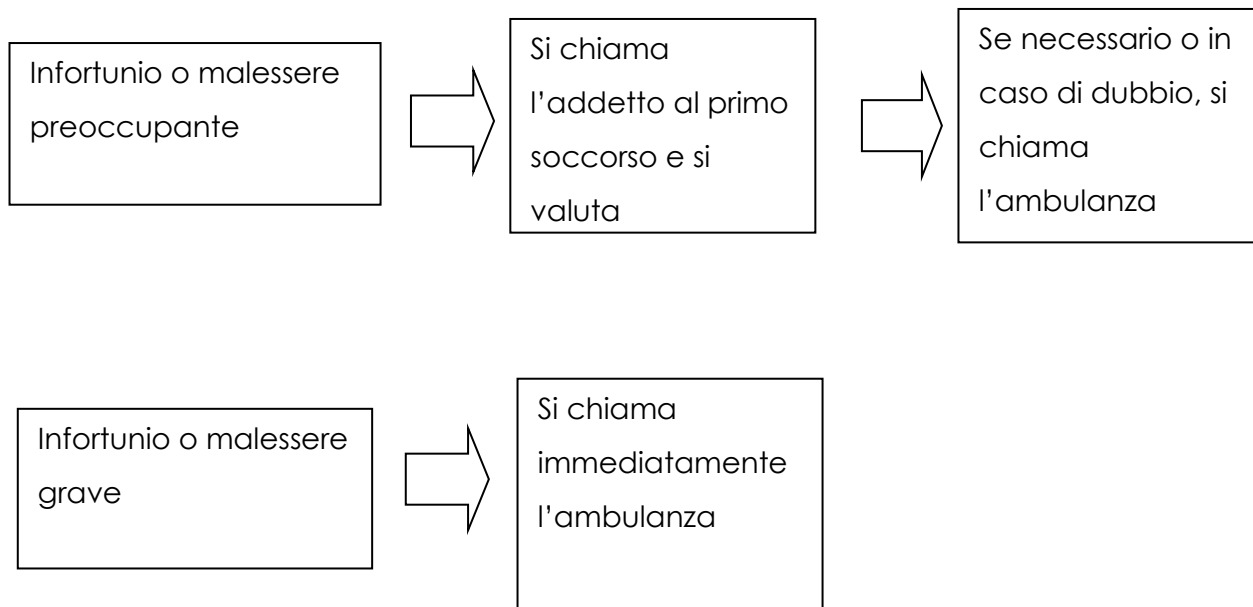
Infortunio o malessere preoccupante

Si chiama l’addetto al primo soccorso e si valuta

Se necessario o in caso di dubbio, si chiama l’ambulanza

Infortunio o malessere grave

Si chiama immediatamente l’ambulanza